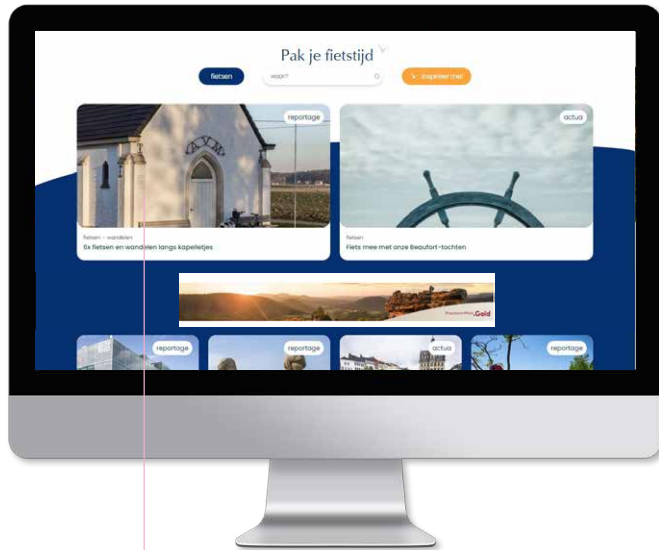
Pak je fietstijd

fietsen

waar?

inspireer me

reportage

fietsen • wandelen
6x fietsen en wandelen langs kapelletjes

actua

fietsen
Fiets mee met onze Beaufort-tochten

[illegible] Gold

reportage

reportage

actua

reportage